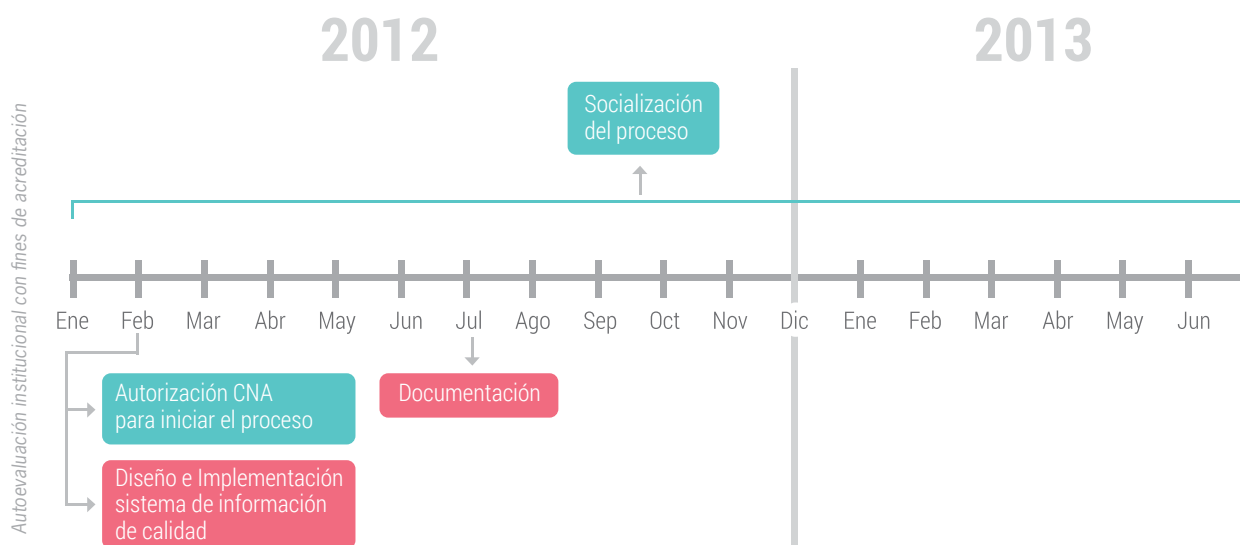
Autoevaluación institucional con fines de acreditación

2012

2013

Socialización del proceso

Ene Feb Mar Abr May Jun Jul Ago Sep Oct Nov Dic Ene Feb Mar Abr May Jun

Autorización CNA para iniciar el proceso

Documentación

Diseño e Implementación sistema de información de calidad